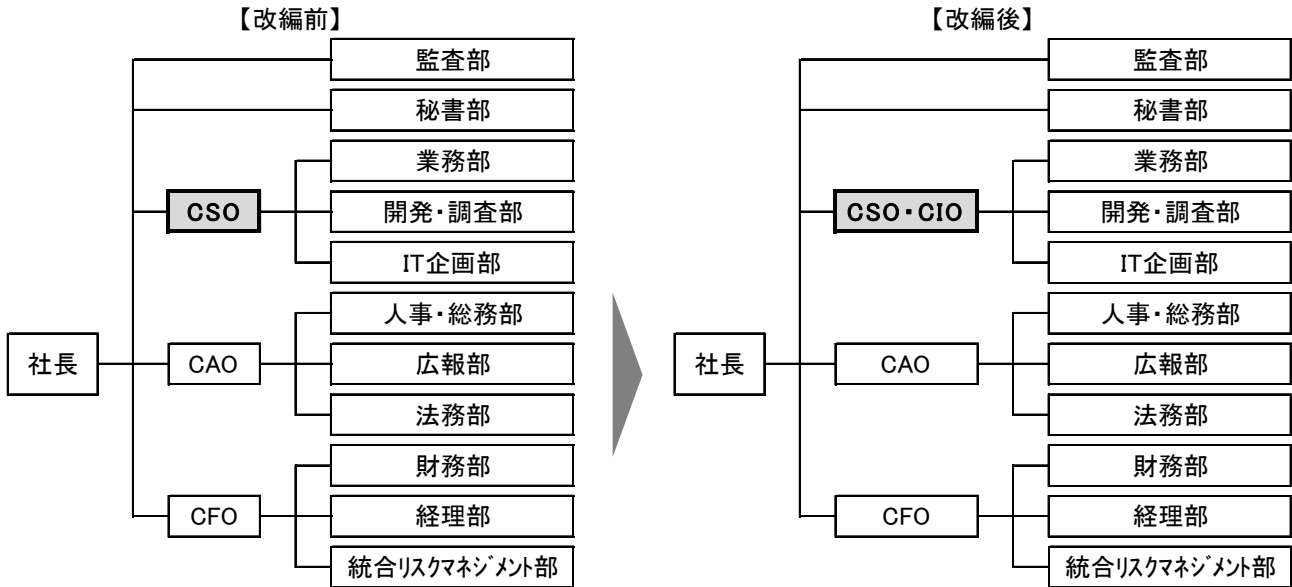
【改編前】

社長

監査部

秘書部

CSO

業務部

開発・調査部

IT企画部

CAO

人事・総務部

広報部

法務部

CFO

財務部

経理部

統合リスクマネジメント部

【改編後】

社長

監査部

秘書部

CSO・CIO

業務部

開発・調査部

IT企画部

CAO

人事・総務部

広報部

法務部

CFO

財務部

経理部

統合リスクマネジメント部